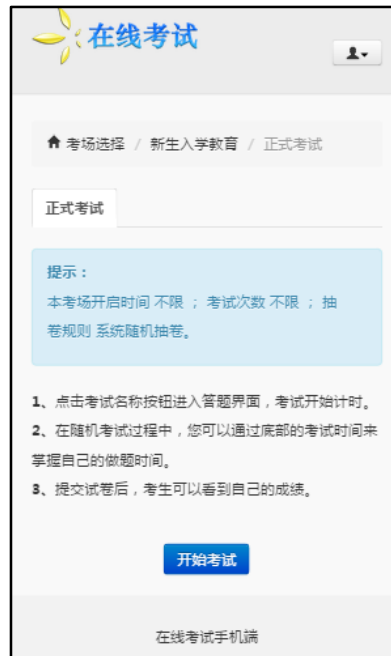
在线考试

考场选择 / 新生入学教育 / 正式考试

正式考试

提示：
本考场开启时间 不限 ； 考试次数 不限 ； 抽卷规则 系统随机抽卷。

1、点击考试名称按钮进入答题界面，考试开始计时。
2、在随机考试过程中，您可以通过底部的考试时间来掌握自己的做题时间。
3、提交试卷后，考生可以看到自己的成绩。

开始考试

在线考试手机端